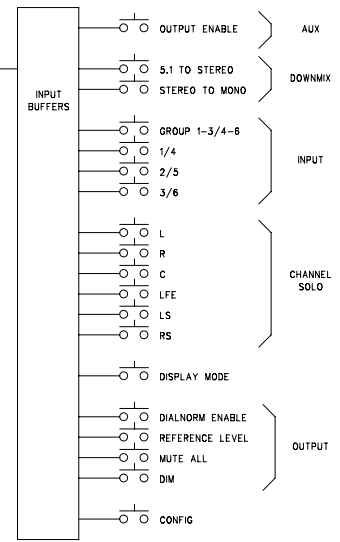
INPUT BUFFERS

OUTPUT ENABLE
AUX

5.1 TO STEREO
STEREO TO MONO
DOWNMIX

GROUP 1-3/4-6
1/4
2/5
3/6
INPUT

L
R
C
LFE
LS
RS
CHANNEL SOLO

DISPLAY MODE

DIALNORM ENABLE
REFERENCE LEVEL
MUTE ALL
DIM
OUTPUT

CONFIG